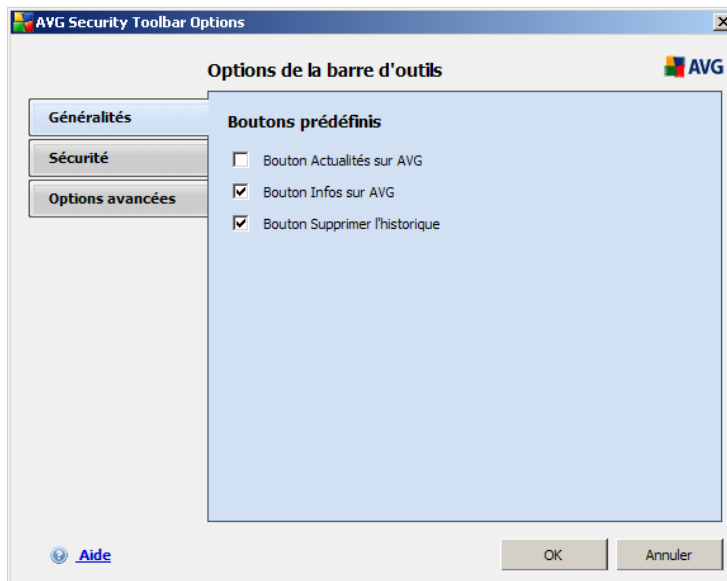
AVG Security Toolbar Options

Options de la barre d'outils

AVG

Généralités

Sécurité

Options avancées

Boutons prédéfinis

Bouton Actualités sur AVG

Bouton Infos sur AVG

Bouton Supprimer l'historique

Aide

OK

Annuler